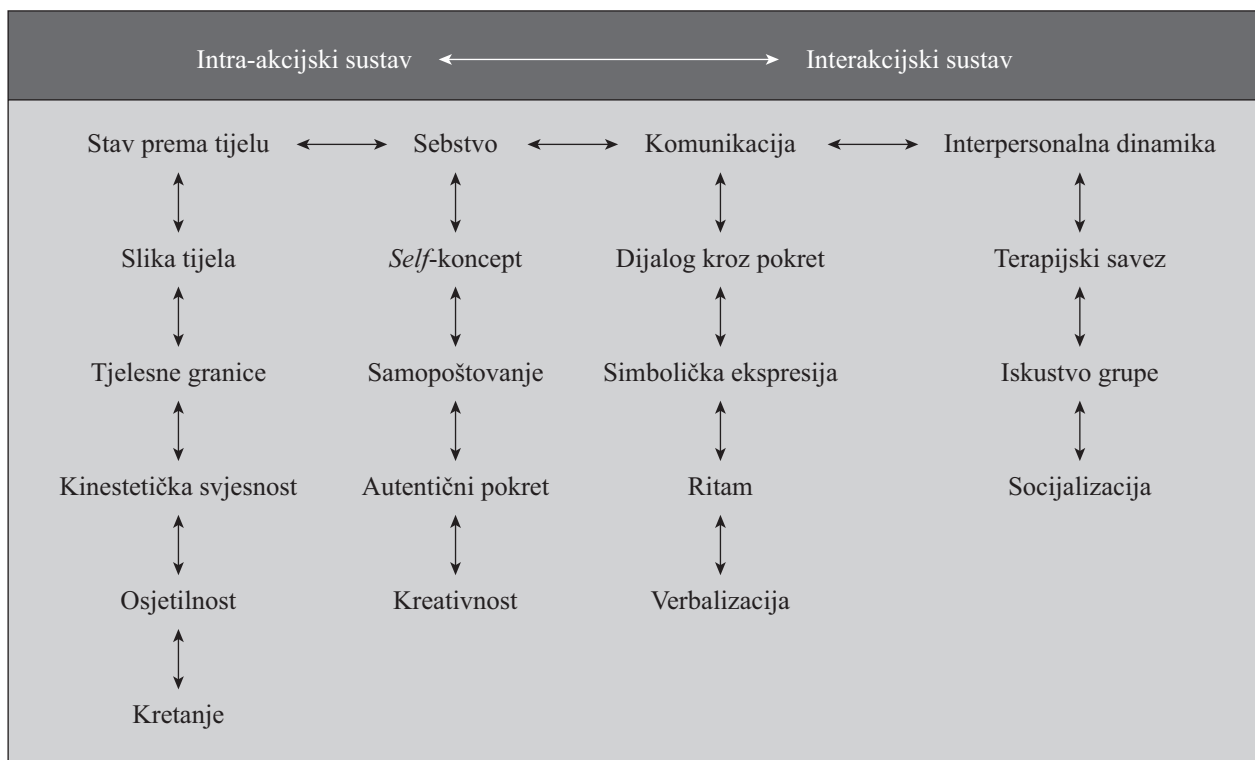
Intra-akcijski sustav ←→ Interakcijski sustav

Stav prema tijelu ←→ Sebstvo ←→ Komunikacija ←→ Interpersonalna dinamika

Slika tijela

Tjelesne granice

Kinestetička svjesnost

Osjetilnost

Kretanje

Self-koncept

Samopoštovanje

Autentični pokret

Kreativnost

Dijalog kroz pokret

Simbolička ekspresija

Ritam

Verbalizacija

Terapijski savez

Iskustvo grupe

Socijalizacija